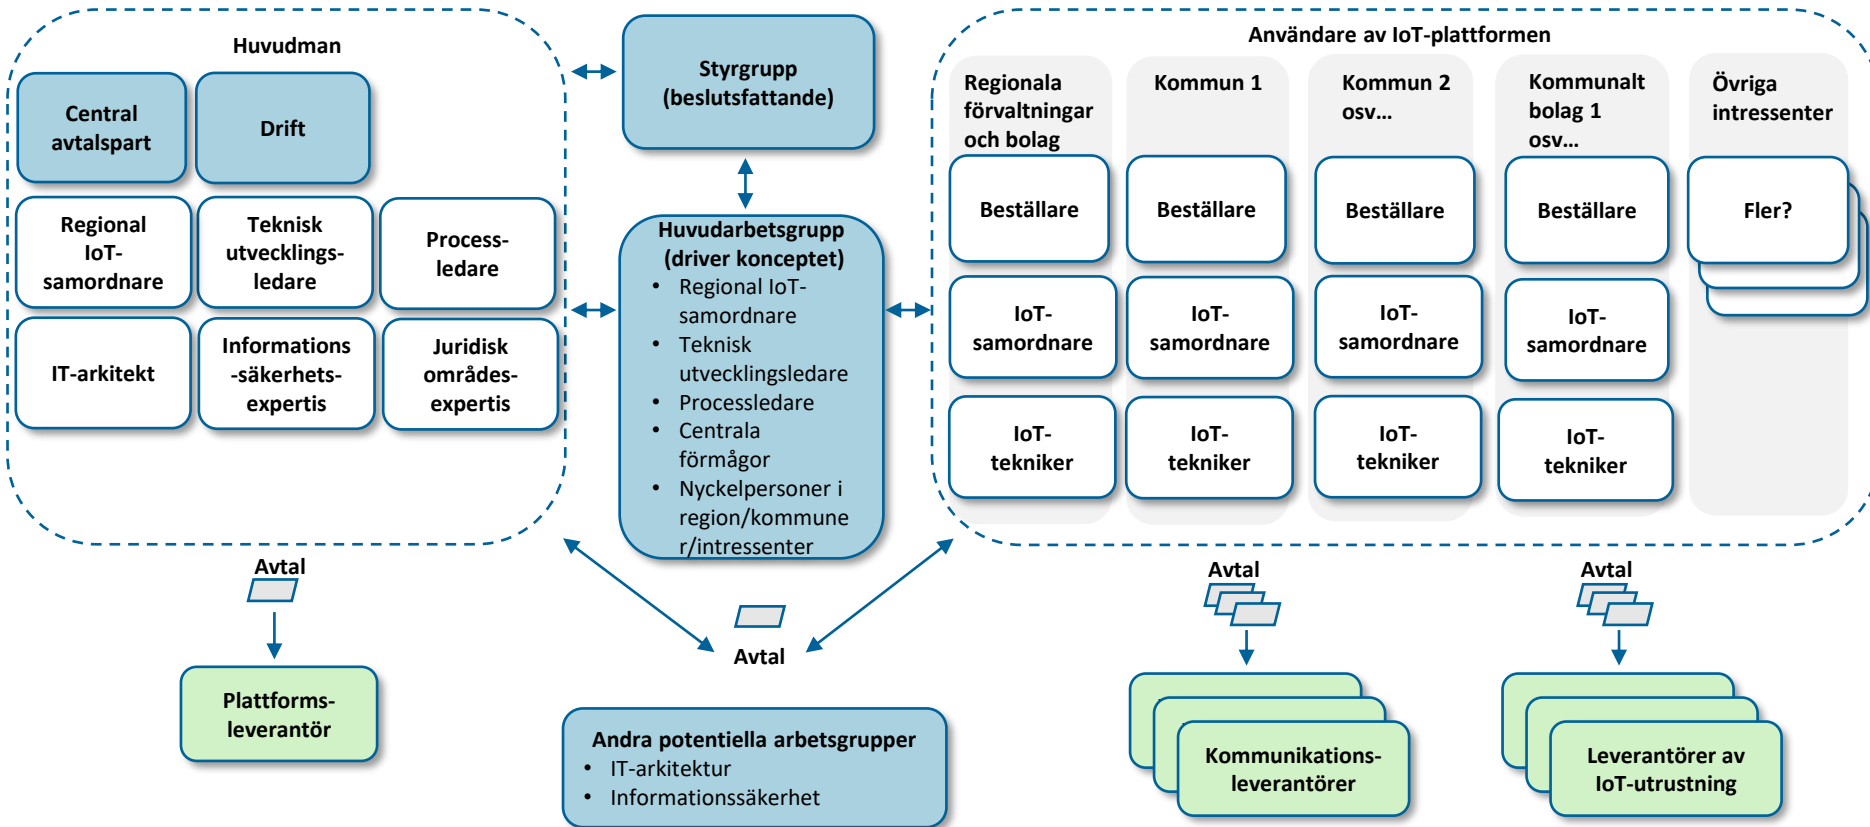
Huvudman

Central avtalspart

Drift

Regional IoT-samordnare

Teknisk utvecklings-ledare

Process-ledare

IT-arkitekt

Informations-säkerhets-expertis

Juridisk områdes-expertis

Styrgrupp (beslutsfattande)

Huvudarbetsgrupp (driver konceptet)
• Regional IoT-samordnare
• Teknisk utvecklingsledare
• Processledare
• Centrala förmågor
• Nyckelpersoner i region/kommuner/intressenter

Användare av IoT-plattformen

Regionala förvaltningar och bolag

Kommun 1

Kommun 2 osv…

Kommunalt bolag 1 osv…

Övriga intressenter

Beställare

Beställare

Beställare

Beställare

Fler?

IoT-samordnare

IoT-samordnare

IoT-samordnare

IoT-samordnare

IoT-tekniker

IoT-tekniker

IoT-tekniker

IoT-tekniker

Avtal

Plattforms-leverantör

Avtal

Andra potentiella arbetsgrupper
• IT-arkitektur
• Informationssäkerhet

Avtal

Kommunikations-leverantörer

Avtal

Leverantörer av IoT-utrustning